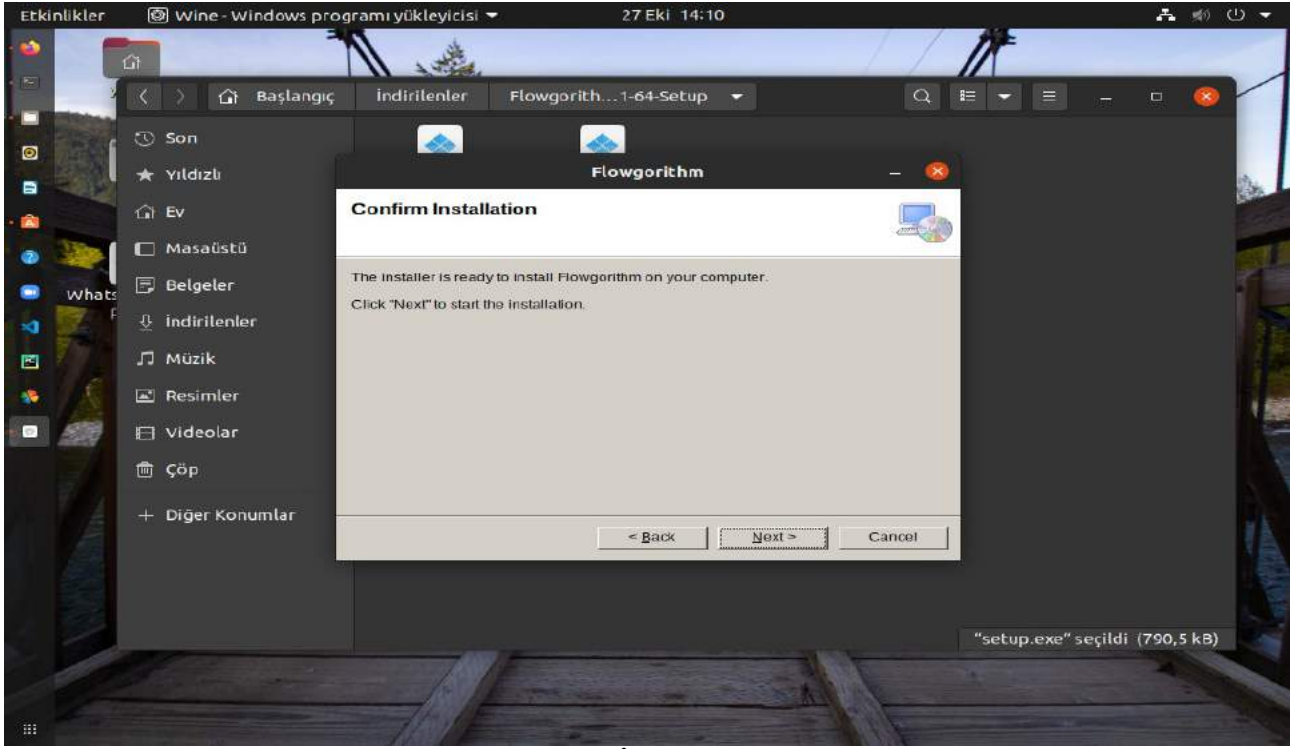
Etkinlikler Wine - Windows programı yükleyicisi 27 Eki 14:10

Başlangıç İndirilenler Flowgorith...1-64-Setup

Son
Yıldızlı
Ev
Masaüstü
Belgeler
İndirilenler
Müzik
Resimler
Videolar
Çöp
+ Diğer Konumlar

Whats

Flowgorithm

Confirm Installation

The installer is ready to install Flowgorithm on your computer.

Click "Next" to start the installation.

< Back Next > Cancel

"setup.exe" seçildi (790,5 kB)